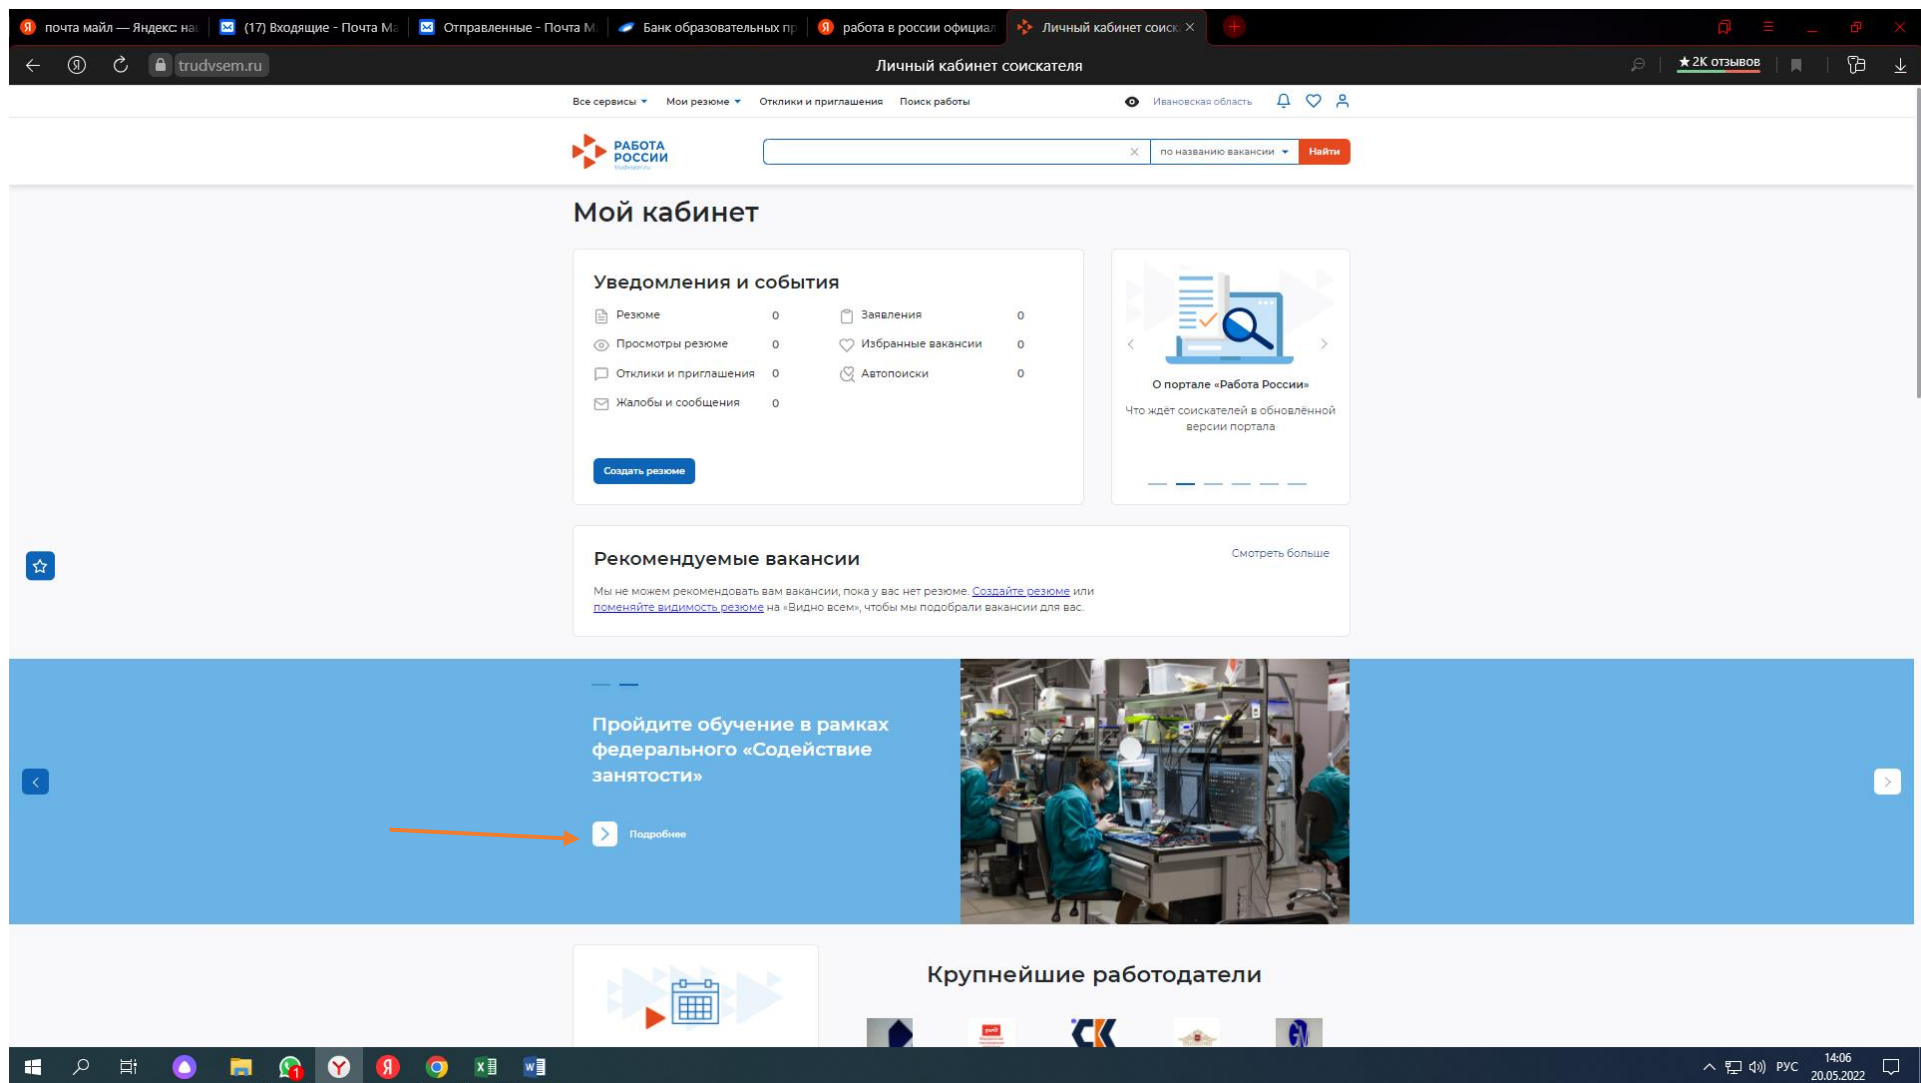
почта майл — Яндекс: на
(17) Входящие - Почта Ма
Отправленные - Почта М
Банк образовательных пр
работа в россии официал
Личный кабинет соиск

trudvsem.ru
Личный кабинет соискателя
★2К отзывов

Все сервисы
Мои резюме
Отклики и приглашения
Поиск работы
Ивановская область

РАБОТА РОССИИ
по названию вакансии
Найти

Мой кабинет

Уведомления и события

| | | | |
|---|---|---|---|
| Резюме | 0 | Заявления | 0 |
| Просмотры резюме | 0 | Избранные вакансии | 0 |
| Отклики и приглашения | 0 | Автопоиски | 0 |
| Жалобы и сообщения | 0 | | |

Создать резюме

О портале «Работа России»
Что ждёт соискателей в обновлённой версии портала

Рекомендуемые вакансии
Смотреть больше

Мы не можем рекомендовать вам вакансии, пока у вас нет резюме. Создайте резюме или поменяйте видимость резюме на «Видно всем», чтобы мы подобрали вакансии для вас.

Пройдите обучение в рамках федерального «Содействие занятости»

Подробнее

Крупнейшие работодатели

РУС
14:06
20.05.2022